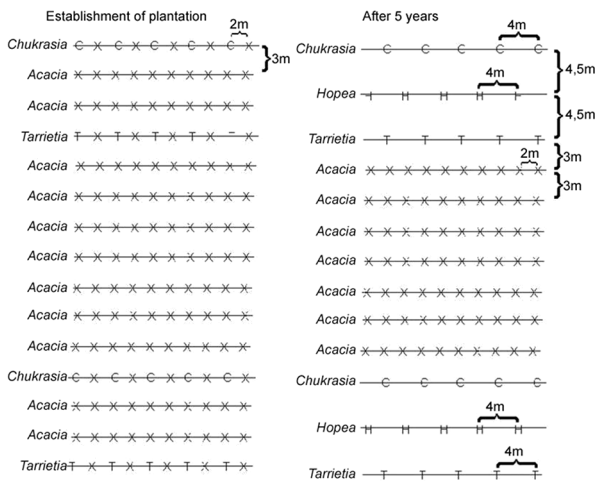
Establishment of plantation

2m

3m

Chukrasia C X C X C X C X C X

Acacia X X X X X X X X X X

Acacia X X X X X X X X X X

Tarrietia T X T X T X T X – X

Acacia X X X X X X X X X X

Acacia X X X X X X X X X X

Acacia X X X X X X X X X X

Acacia X X X X X X X X X X

Acacia X X X X X X X X X X

Acacia X X X X X X X X X X

Chukrasia C X C X C X C X C X

Acacia X X X X X X X X X X

Acacia X X X X X X X X X X

Tarrietia T X T X T X T X T X

After 5 years

4m

Chukrasia C C C C C

4,5m

4m

Hopea H H H H H

4,5m

Tarrietia T T T T T

3m

2m

Acacia X X X X X X X X X X

3m

Acacia X X X X X X X X X X

Acacia X X X X X X X X X X

Acacia X X X X X X X X X X

Acacia X X X X X X X X X X

Acacia X X X X X X X X X X

Acacia X X X X X X X X X X

Chukrasia C C C C C

4m

Hopea H H H H H

4m

Tarrietia T T T T T